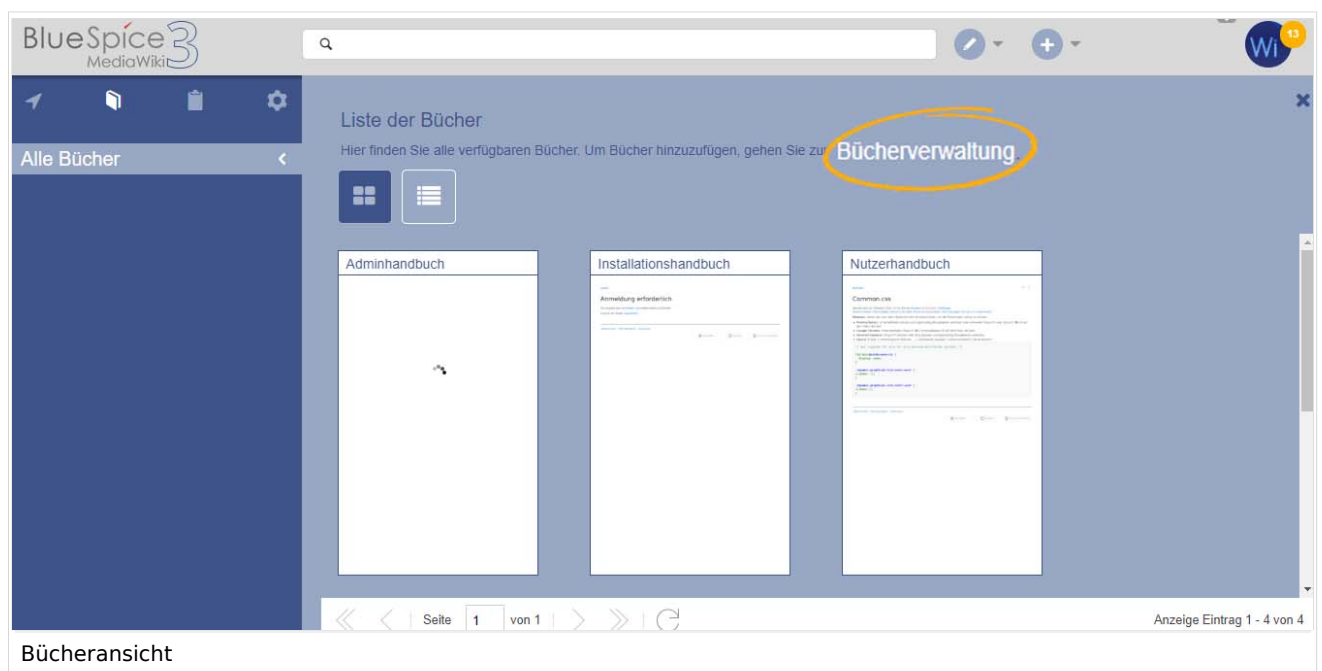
BlueSpice 3 MediaWiki

Wi 13

Alle Bücher

Liste der Bücher

Hier finden Sie alle verfügbaren Bücher. Um Bücher hinzuzufügen, gehen Sie zur Bücherverwaltung.

Adminhandbuch

Installationshandbuch

Anmeldung erforderlich

Nutzerhandbuch

Common.css

Seite 1 von 1

Anzeige Eintrag 1 - 4 von 4

Bücheransicht